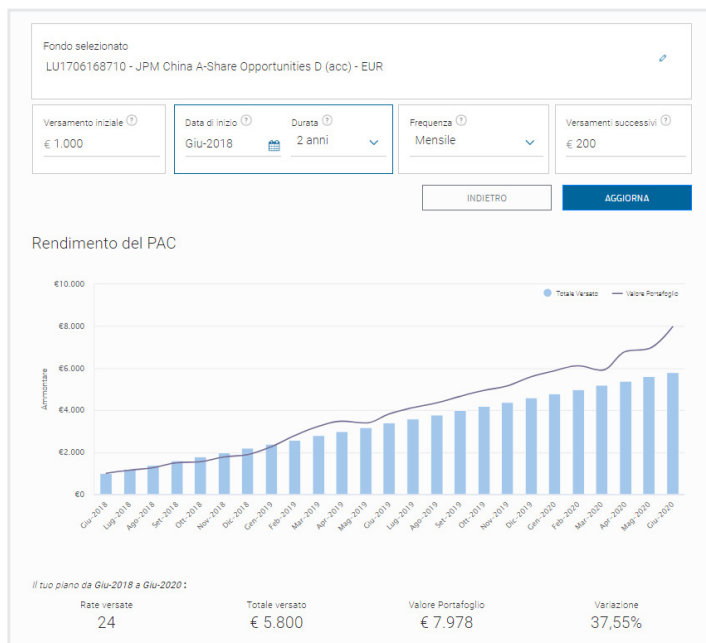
Fondo selezionato
LU1706168710 - JPM China A-Share Opportunities D (acc) - EUR

Versamento iniziale ?
€ 1.000

Data di inizio ?
Giu-2018

Durata ?
2 anni

Frequenza ?
Mensile

Versamenti successivi ?
€ 200

INDIETRO

AGGIORNA

Rendimento del PAC

Totale Versato
Valore Portafoglio

€10.000
€8.000
€6.000
€4.000
€2.000
€0

Ammontare

Giu-2018 Lug-2018 Ago-2018 Set-2018 Ott-2018 Nov-2018 Dic-2018 Gen-2019 Feb-2019 Mar-2019 Apr-2019 Mag-2019 Giu-2019 Lug-2019 Ago-2019 Set-2019 Ott-2019 Nov-2019 Dic-2019 Gen-2020 Feb-2020 Mar-2020 Apr-2020 Mag-2020 Giu-2020

Il tuo piano da Giu-2018 a Giu-2020 :

| Rate versate | Totale versato | Valore Portafoglio | Variazione |
|---|---|---|---|
| 24 | € 5.800 | € 7.978 | 37,55% |